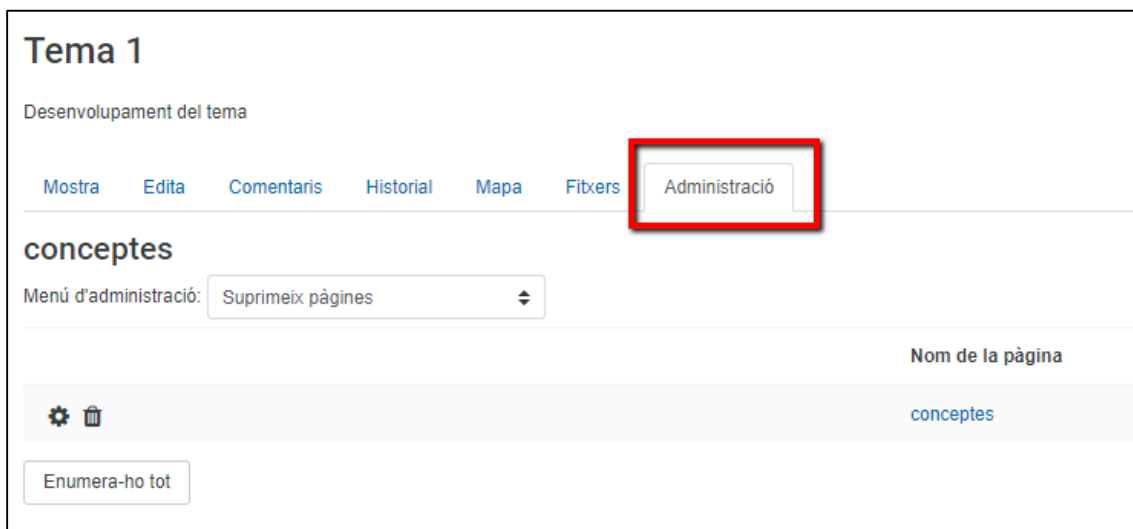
Tema 1

Desenvolupament del tema

Mostra Edita Comentaris Historial Mapa Fitxers Administració

conceptes

Menú d'administració: Suprimeix pàgines

| | Nom de la pàgina |
|---|---|
| | conceptes |

Enumera-ho tot